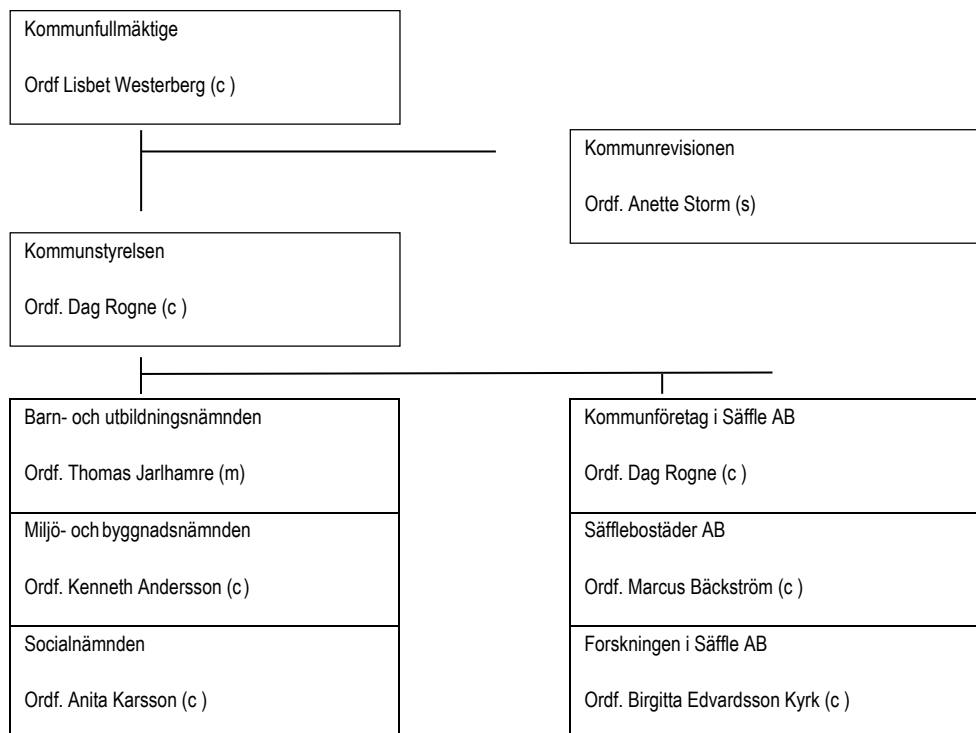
Kommunfullmäktige

Ordf Lisbet Westerberg (c )

Kommunrevisionen

Ordf. Anette Storm (s)

Kommunstyrelsen

Ordf. Dag Rogne (c )

Barn- och utbildningsnämnden

Ordf. Thomas Jarlhamre (m)

Miljö- och byggnadsnämnden

Ordf. Kenneth Andersson (c )

Socialnämnden

Ordf. Anita Karsson (c )

Kommunföretag i Säffle AB

Ordf. Dag Rogne (c )

Säfflebostäder AB

Ordf. Marcus Bäckström (c )

Forskningen i Säffle AB

Ordf. Birgitta Edvardsson Kyrk (c )